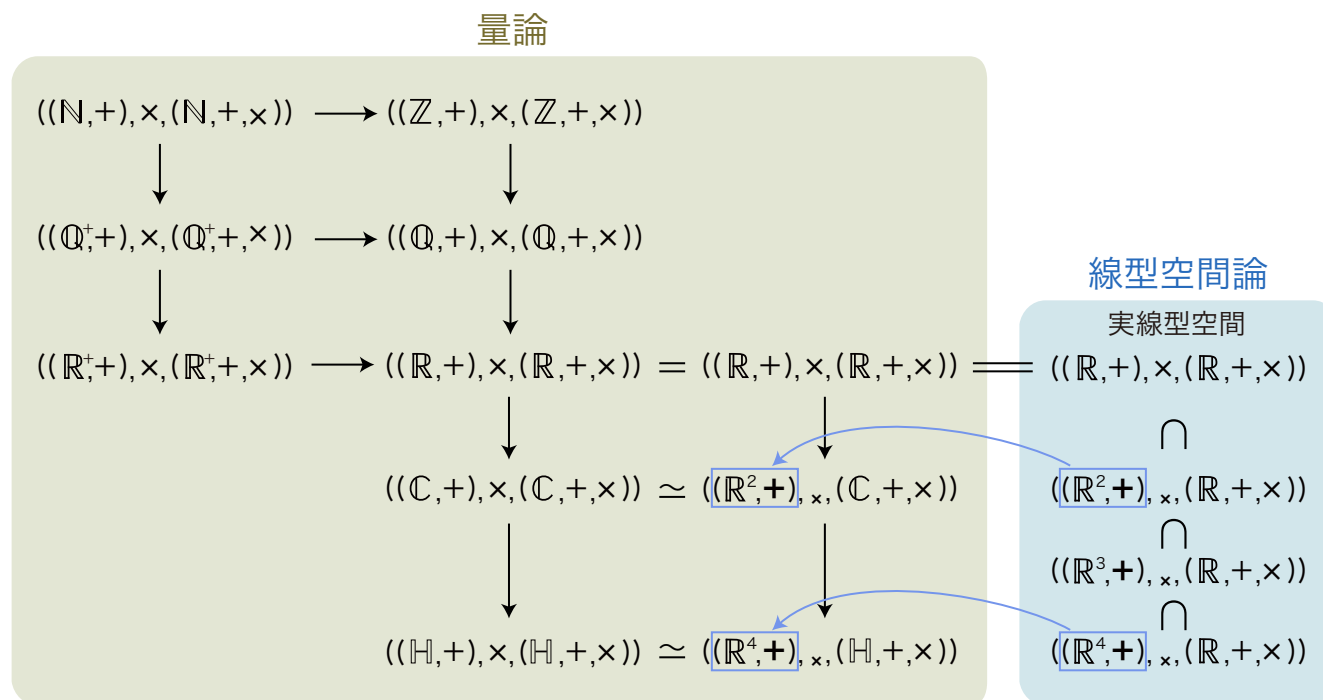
量論

$((\mathbb{N},+),\times,(\mathbb{N},+,\times)) \longrightarrow ((\mathbb{Z},+),\times,(\mathbb{Z},+,\times))$

$((\mathbb{Q}^+,+),\times,(\mathbb{Q}^+,+,\times)) \longrightarrow ((\mathbb{Q},+),\times,(\mathbb{Q},+,\times))$

$((\mathbb{R}^+,+),\times,(\mathbb{R}^+,+,\times)) \longrightarrow ((\mathbb{R},+),\times,(\mathbb{R},+,\times)) = ((\mathbb{R},+),\times,(\mathbb{R},+,\times))$

$((\mathbb{C},+),\times,(\mathbb{C},+,\times)) \simeq ((\mathbb{R}^2,\mathbf{+}),_\times,(\mathbb{C},+,\times))$

$((\mathbb{H},+),\times,(\mathbb{H},+,\times)) \simeq ((\mathbb{R}^4,\mathbf{+}),_\times,(\mathbb{H},+,\times))$

線型空間論

実線型空間

$((\mathbb{R},+),\times,(\mathbb{R},+,\times))$

$\cap$

$((\mathbb{R}^2,\mathbf{+}),_\times,(\mathbb{R},+,\times))$

$\cap$

$((\mathbb{R}^3,\mathbf{+}),_\times,(\mathbb{R},+,\times))$

$\cap$

$((\mathbb{R}^4,\mathbf{+}),_\times,(\mathbb{R},+,\times))$